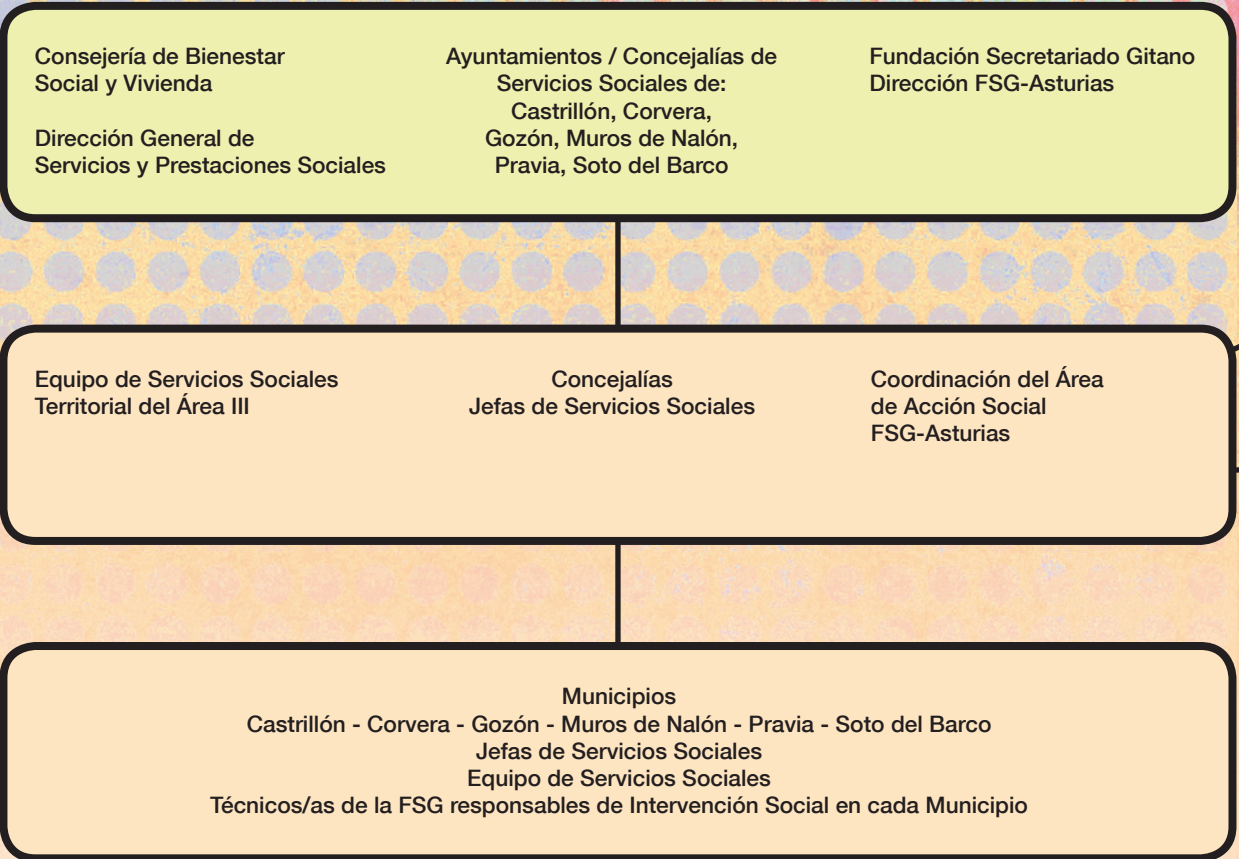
Consejería de Bienestar Social y Vivienda

Dirección General de Servicios y Prestaciones Sociales

Ayuntamientos / Concejalías de Servicios Sociales de: Castrillón, Corvera, Gozón, Muros de Nalón, Pravia, Soto del Barco

Fundación Secretariado Gitano Dirección FSG-Asturias

Equipo de Servicios Sociales Territorial del Área III

Concejalías Jefas de Servicios Sociales

Coordinación del Área de Acción Social FSG-Asturias

Municipios
Castrillón - Corvera - Gozón - Muros de Nalón - Pravia - Soto del Barco
Jefas de Servicios Sociales
Equipo de Servicios Sociales
Técnicos/as de la FSG responsables de Intervención Social en cada Municipio